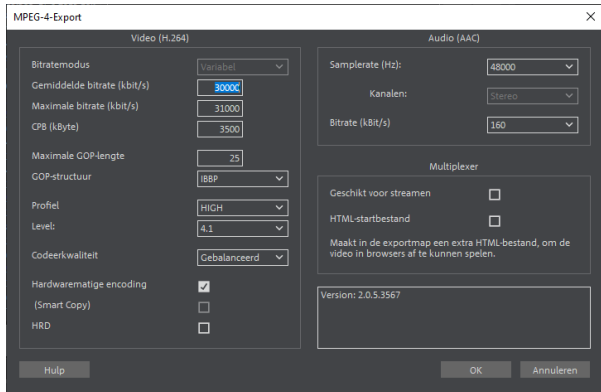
MPEG-4-Export

Video (H.264)

Bitratemodus
Variabel

Gemiddelde bitrate (kbit/s)
30000

Maximale bitrate (kbit/s)
31000

CPB (kByte)
3500

Maximale GOP-lengte
25

GOP-structuur
IBBP

Profiel
HIGH

Level:
4.1

Codeerkwaliteit
Gebalanceerd

Hardwarematige encoding

(Smart Copy)

HRD

Audio (AAC)

Samplerate (Hz):
48000

Kanalen:
Stereo

Bitrate (kBit/s)
160

Multiplexer

Geschikt voor streamen

HTML-startbestand

Maakt in de exportmap een extra HTML-bestand, om de video in browsers af te kunnen spelen.

Version: 2.0.5.3567

Hulp

OK

Annuleren